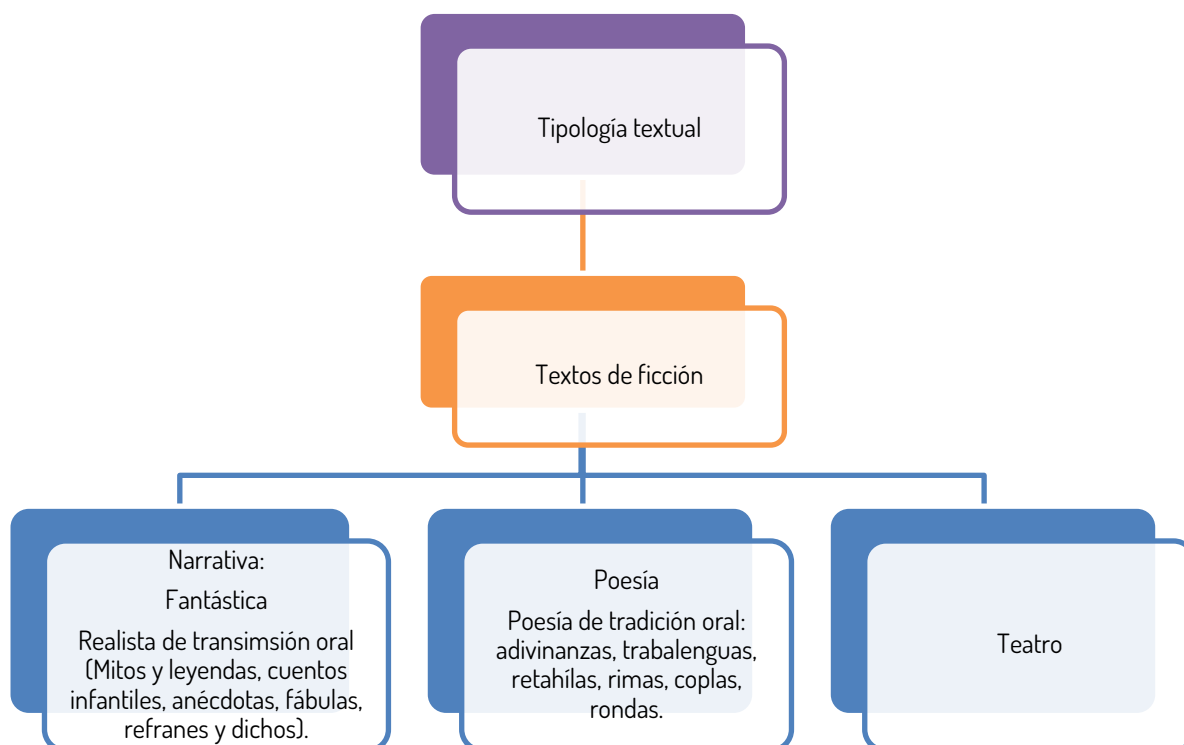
Tipología textual

Textos de ficción

Narrativa:

Fantástica

Realista de transimsión oral (Mitos y leyendas, cuentos infantiles, anécdotas, fábulas, refranes y dichos).

Poesía

Poesía de tradición oral: adivinanzas, trabalenguas, retahílas, rimas, coplas, rondas.

Teatro